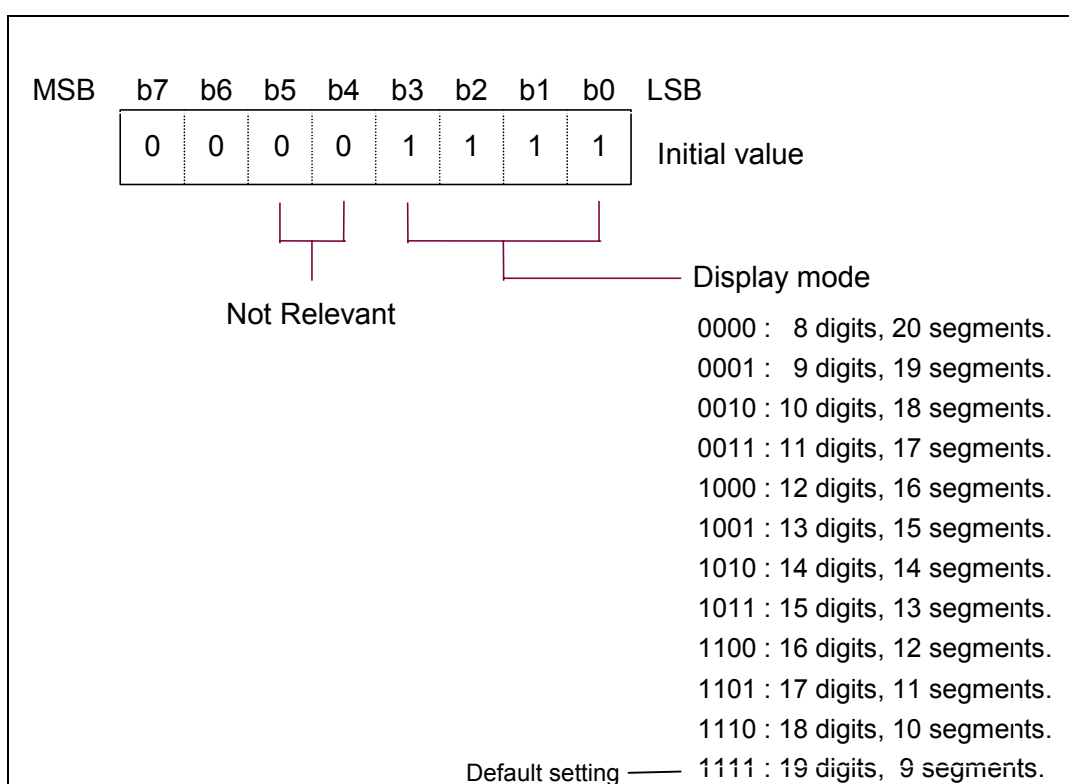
MSB b7 b6 b5 b4 b3 b2 b1 b0 LSB

| 0 | 0 | 0 | 0 | 1 | 1 | 1 | 1 |
|---|---|---|---|---|---|---|---|

Initial value

Not Relevant

Display mode

0000 : 8 digits, 20 segments.
0001 : 9 digits, 19 segments.
0010 : 10 digits, 18 segments.
0011 : 11 digits, 17 segments.
1000 : 12 digits, 16 segments.
1001 : 13 digits, 15 segments.
1010 : 14 digits, 14 segments.
1011 : 15 digits, 13 segments.
1100 : 16 digits, 12 segments.
1101 : 17 digits, 11 segments.
1110 : 18 digits, 10 segments.
Default setting 1111 : 19 digits, 9 segments.